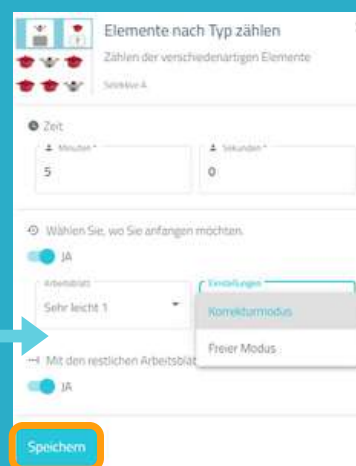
Elemente nach Typ zählen

Zählen der verschiedenartigen Elemente

Selektive A

Zeit

Minuten *

5

Sekunden *

0

Wählen Sie, wo Sie anfangen möchten.

JA

Arbeitsblatt

Sehr leicht 1

Einstellungen

Korrekturmodus

Freier Modus

Mit den restlichen Arbeitsblät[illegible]

JA

Speichern